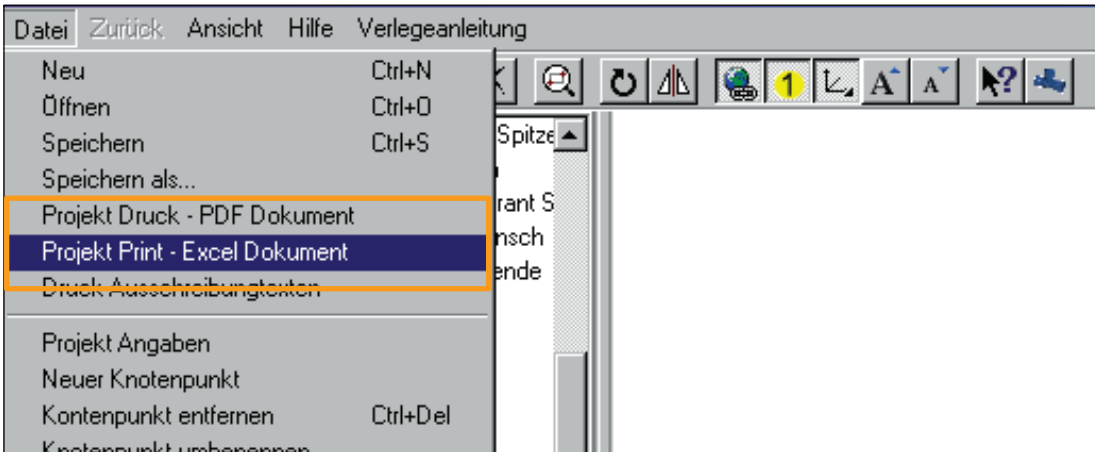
Datei Zurück Ansicht Hilfe Verlegeanleitung

Neu Ctrl+N
Öffnen Ctrl+O
Speichern Ctrl+S
Speichern als...
Projekt Druck - PDF Dokument
Projekt Print - Excel Dokument
Druck Ausschreibungtexten

Projekt Angaben
Neuer Knotenpunkt
Kontenpunkt entfernen Ctrl+Del
Knotenpunkt umbenennen

Spitze
rant S
nsch
ende

1
A
A
?